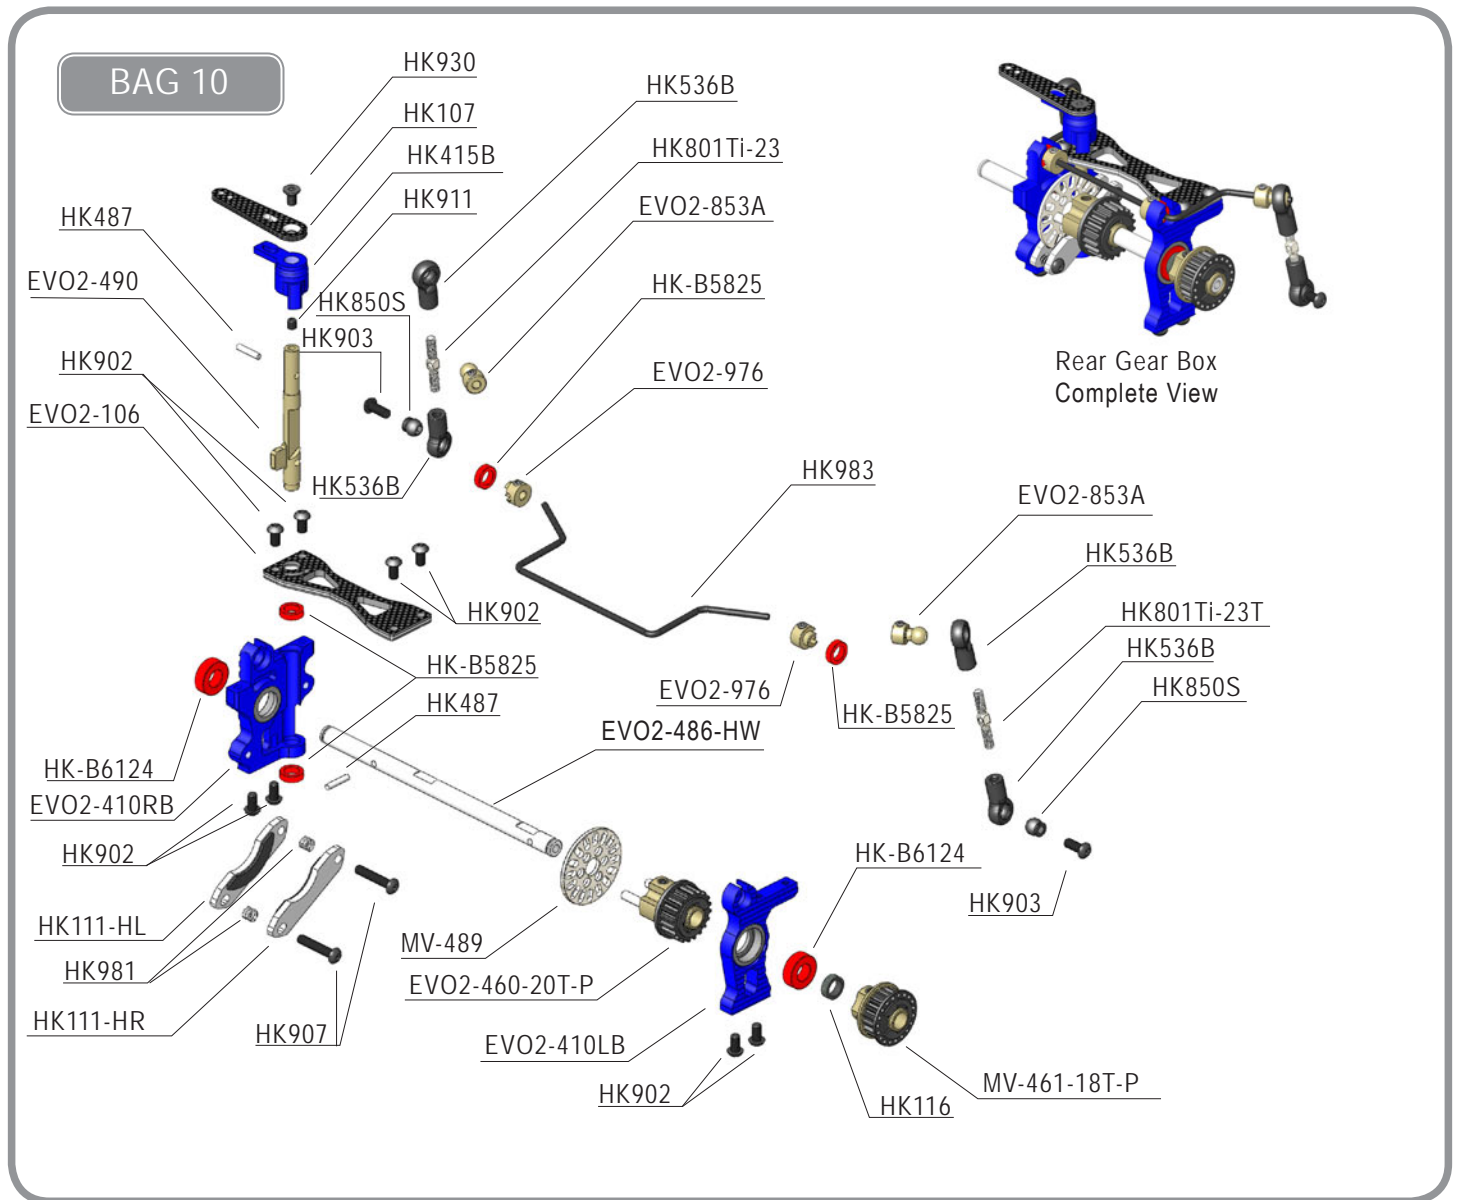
BAG 10

HK930
HK107
HK415B
HK911
HK487
EVO2-490
HK850S
HK903
HK902
EVO2-106
HK536B
HK536B
HK801Ti-23
EVO2-853A
HK-B5825
EVO2-976

Rear Gear Box
Complete View

HK983
EVO2-853A
HK536B
HK801Ti-23T
HK536B
HK850S
HK902
HK-B5825
HK487
EVO2-976
HK-B5825
EVO2-486-HW
HK-B6124
EVO2-410RB
HK902
HK111-HL
HK981
HK111-HR
HK907
MV-489
EVO2-460-20T-P
EVO2-410LB
HK902
HK-B6124
HK903
HK116
MV-461-18T-P